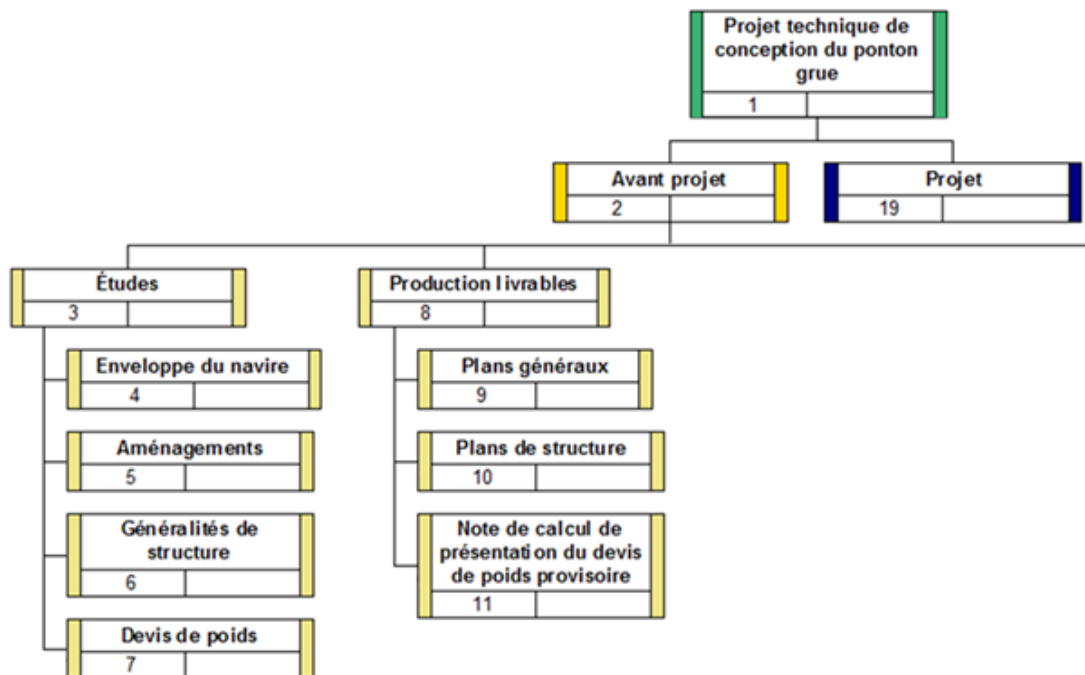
Projet technique de conception du ponton grue
1

Avant projet
2

Projet
19

Études
3

Enveloppe du navire
4

Aménagements
5

Généralités de structure
6

Devis de poids
7

Production livrables
8

Plans généraux
9

Plans de structure
10

Note de calcul de présentation du devis de poids provisoire
11